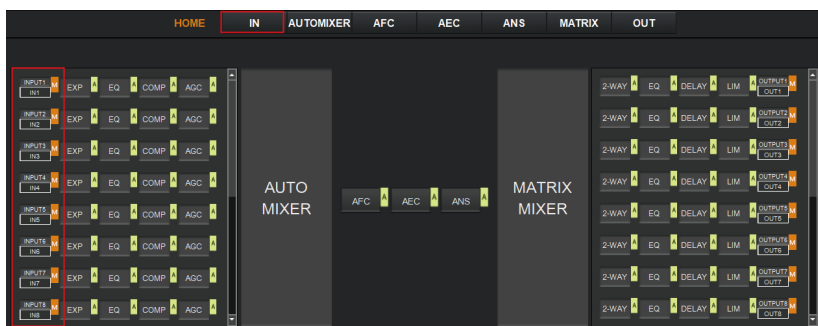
HOME IN AUTOMIXER AFC AEC ANS MATRIX OUT

INPUT1 IN1 M EXP A EQ A COMP A AGC A
INPUT2 IN2 M EXP A EQ A COMP A AGC A
INPUT3 IN3 M EXP A EQ A COMP A AGC A
INPUT4 IN4 M EXP A EQ A COMP A AGC A
INPUT5 IN5 M EXP A EQ A COMP A AGC A
INPUT6 IN6 M EXP A EQ A COMP A AGC A
INPUT7 IN7 M EXP A EQ A COMP A AGC A
INPUT8 IN8 M EXP A EQ A COMP A AGC A

AUTO MIXER

AFC A AEC A ANS A

MATRIX MIXER

2-WAY A EQ A DELAY A LIM A OUTPUT1 OUT1 M
2-WAY A EQ A DELAY A LIM A OUTPUT2 OUT2 M
2-WAY A EQ A DELAY A LIM A OUTPUT3 OUT3 M
2-WAY A EQ A DELAY A LIM A OUTPUT4 OUT4 M
2-WAY A EQ A DELAY A LIM A OUTPUT5 OUT5 M
2-WAY A EQ A DELAY A LIM A OUTPUT6 OUT6 M
2-WAY A EQ A DELAY A LIM A OUTPUT7 OUT7 M
2-WAY A EQ A DELAY A LIM A OUTPUT8 OUT8 M